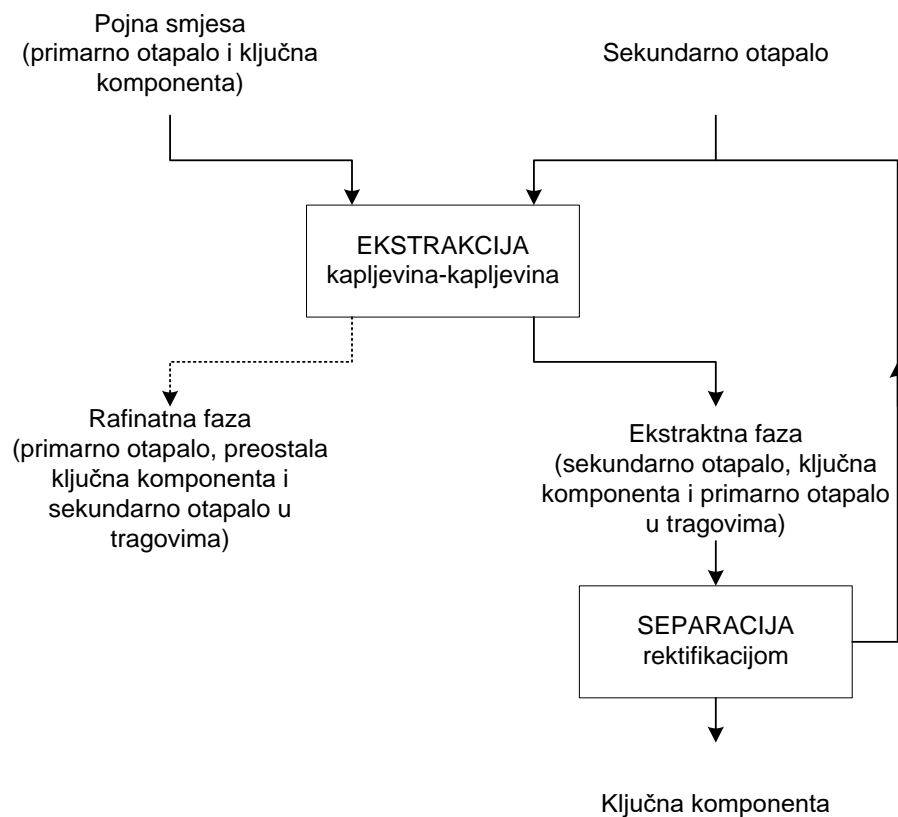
Pojna smjesa (primarno otapalo i ključna komponenta)

Sekundarno otapalo

EKSTRAKCIJA kapljevina-kapljevina

Rafinatna faza (primarno otapalo, preostala ključna komponenta i sekundarno otapalo u tragovima)

Ekstraktna faza (sekundarno otapalo, ključna komponenta i primarno otapalo u tragovima)

SEPARACIJA rektifikacijom

Ključna komponenta